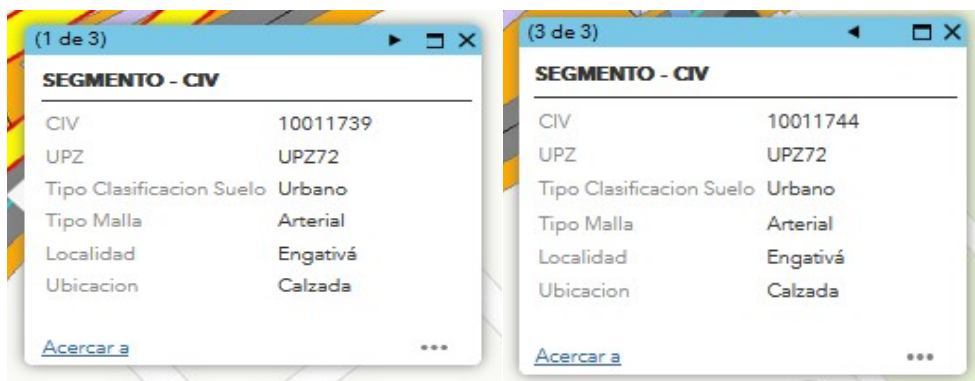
(1 de 3)

SEGMENTO - CIV

| | |
|---|---|
| CIV | 10011739 |
| UPZ | UPZ72 |
| Tipo Clasificacion Suelo | Urbano |
| Tipo Malla | Arterial |
| Localidad | Engativá |
| Ubicacion | Calzada |

Acercar a

(3 de 3)

SEGMENTO - CIV

| | |
|---|---|
| CIV | 10011744 |
| UPZ | UPZ72 |
| Tipo Clasificacion Suelo | Urbano |
| Tipo Malla | Arterial |
| Localidad | Engativá |
| Ubicacion | Calzada |

Acercar a